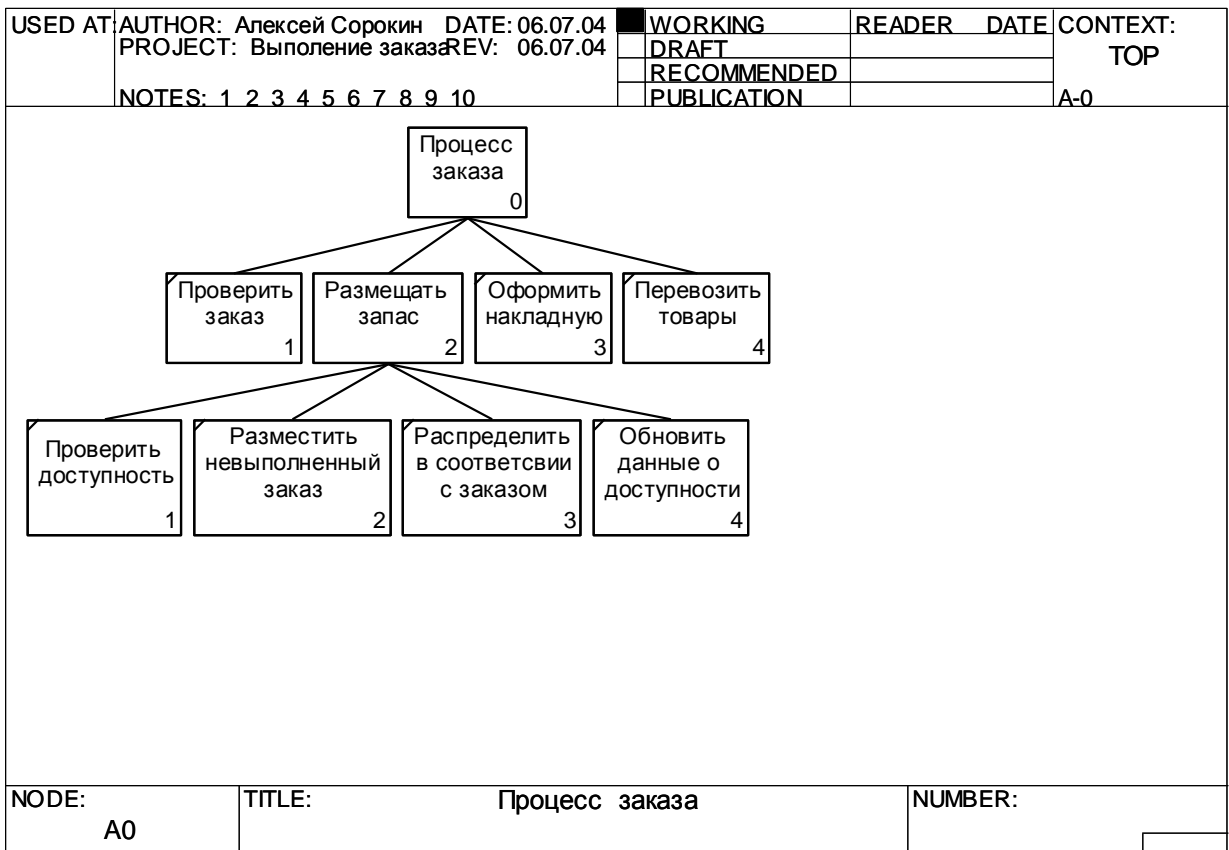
USED AT: AUTHOR: Алексей Сорокин DATE: 06.07.04
PROJECT: Выполение заказа REV: 06.07.04
NOTES: 1 2 3 4 5 6 7 8 9 10

WORKING
DRAFT
RECOMMENDED
PUBLICATION

READER DATE

CONTEXT:
TOP
A-0

Процесс заказа 0

Проверить заказ 1

Размещать запас 2

Оформить накладную 3

Перевозить товары 4

Проверить доступность 1

Разместить невыполненный заказ 2

Распределить в соответсвии с заказом 3

Обновить данные о доступности 4

NODE: A0

TITLE: Процесс заказа

NUMBER: